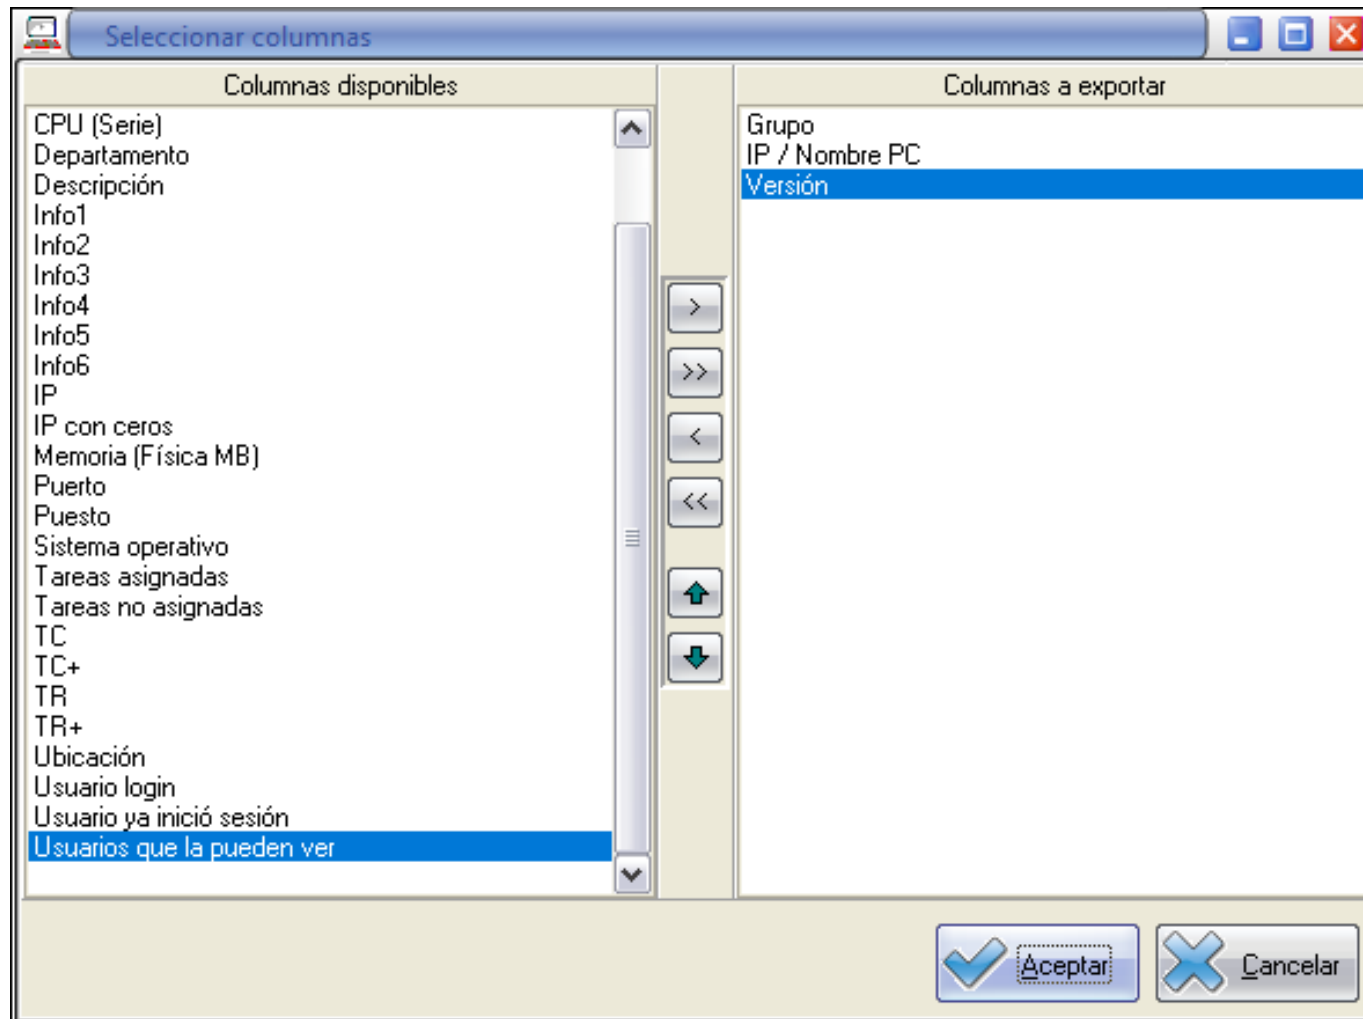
Seleccionar columnas

Columnas disponibles

CPU (Serie)
Departamento
Descripción
Info1
Info2
Info3
Info4
Info5
Info6
IP
IP con ceros
Memoria (Física MB)
Puerto
Puesto
Sistema operativo
Tareas asignadas
Tareas no asignadas
TC
TC+
TR
TR+
Ubicación
Usuario login
Usuario ya inició sesión
Usuarios que la pueden ver

>
>>
<
<<

Columnas a exportar

Grupo
IP / Nombre PC
Versión

Aceptar
Cancelar